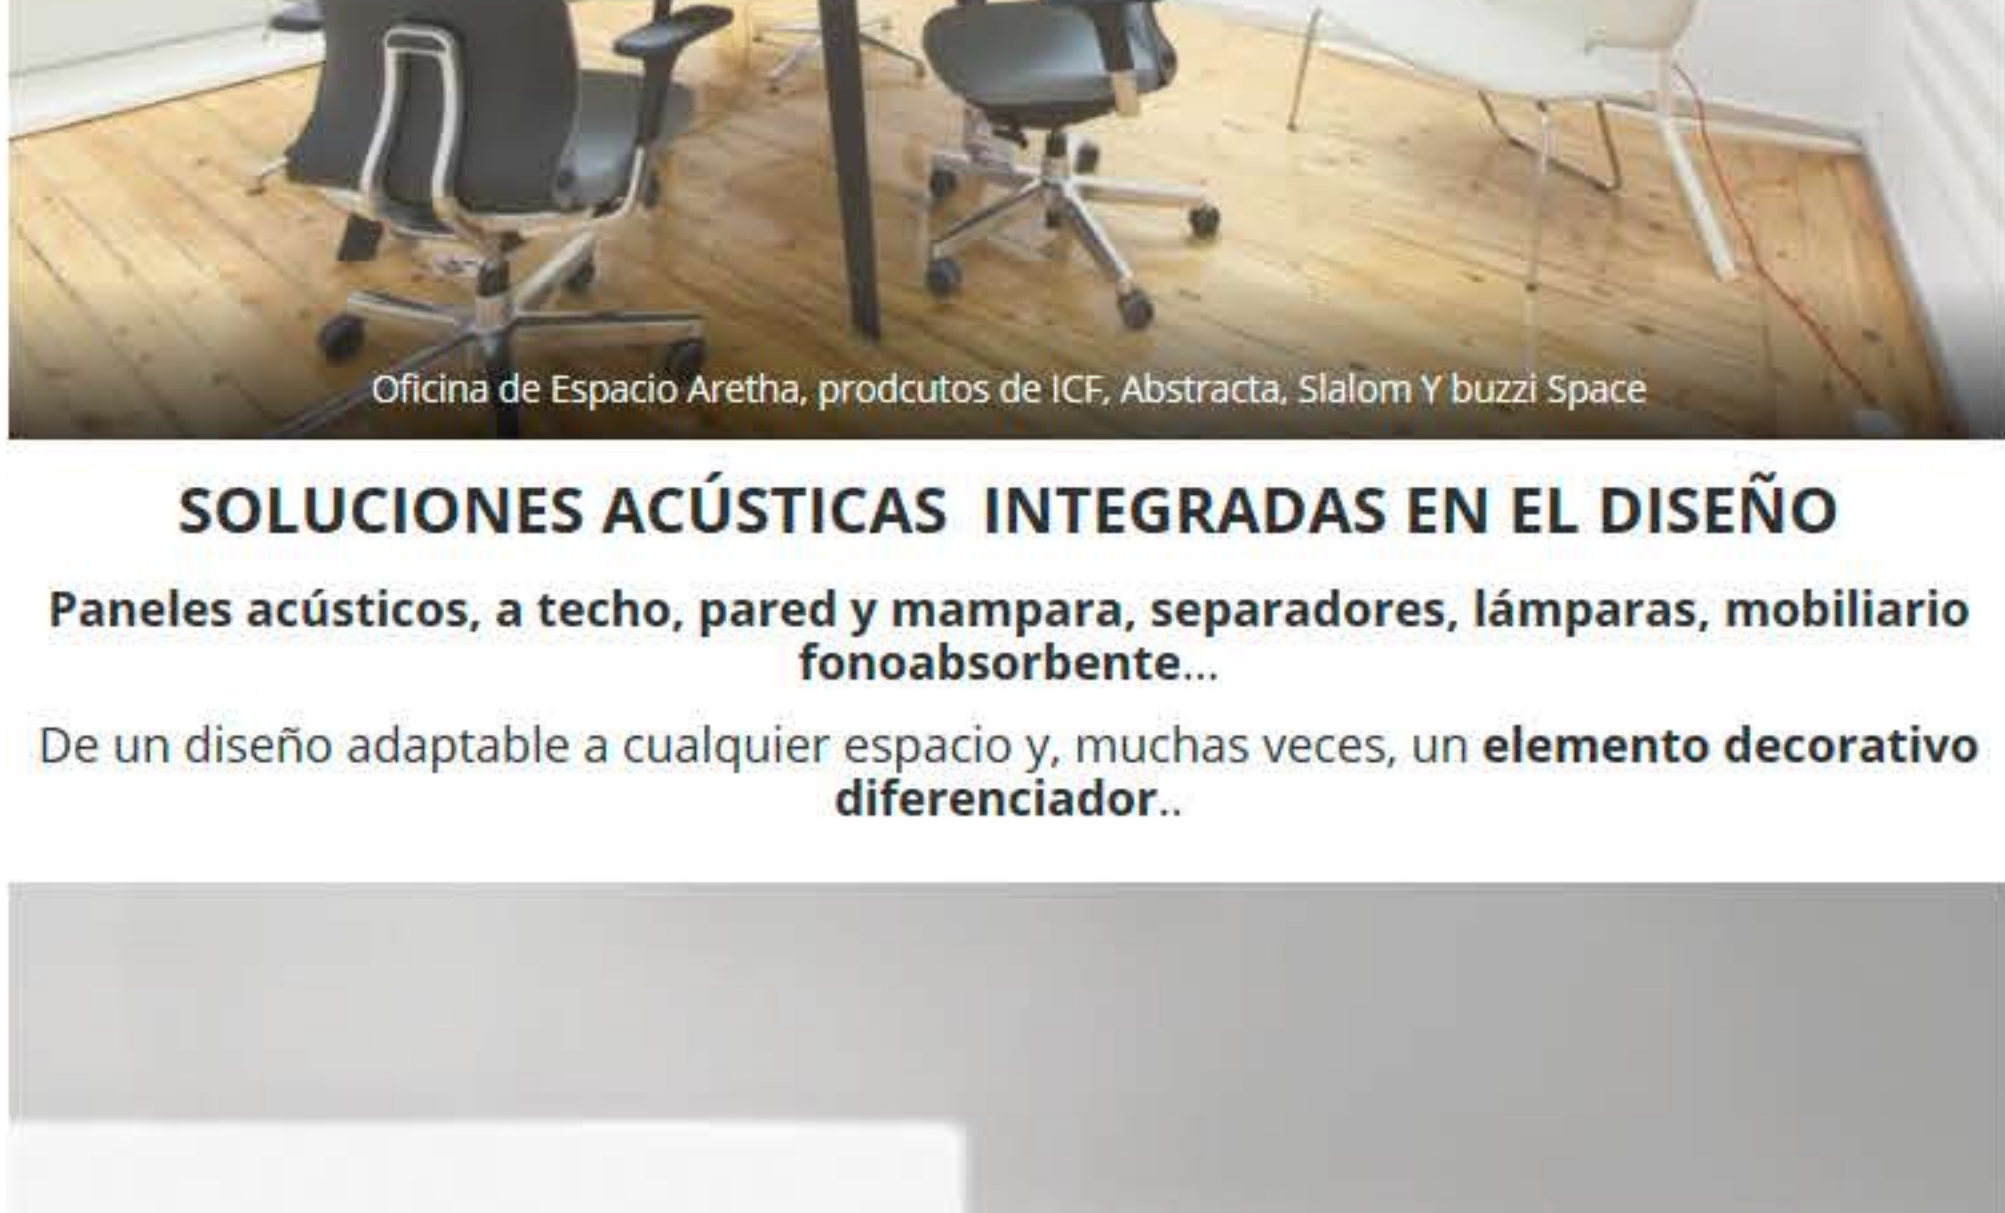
Oficina de Espacio Aretha, prodcutos de ICF, Abstracta, Slalom Y buzzi Space

SOLUCIONES ACÚSTICAS  INTEGRADAS EN EL DISEÑO

Paneles acústicos, a techo, pared y mampara, separadores, lámparas, mobiliario fonoabsorbente...

De un diseño adaptable a cualquier espacio y, muchas veces, un elemento decorativo diferenciador..